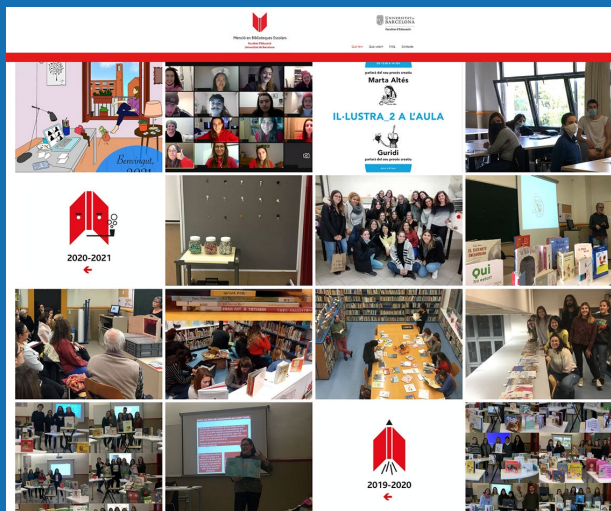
Menció en Biblioteques Escolars
Facultat d'Educació
Universitat de Barcelona

UNIVERSITAT DE BARCELONA
Facultat d'Educació

Qui som Què oferim I+D&i Contacte

Benvinguts 2021

parlant del seu procés creatiu
Marta Altés
IL·LUSTRA_2 A L'AULA
Guridi
parlant del seu procés creatiu

2020-2021
←

Qui

2019-2020
←